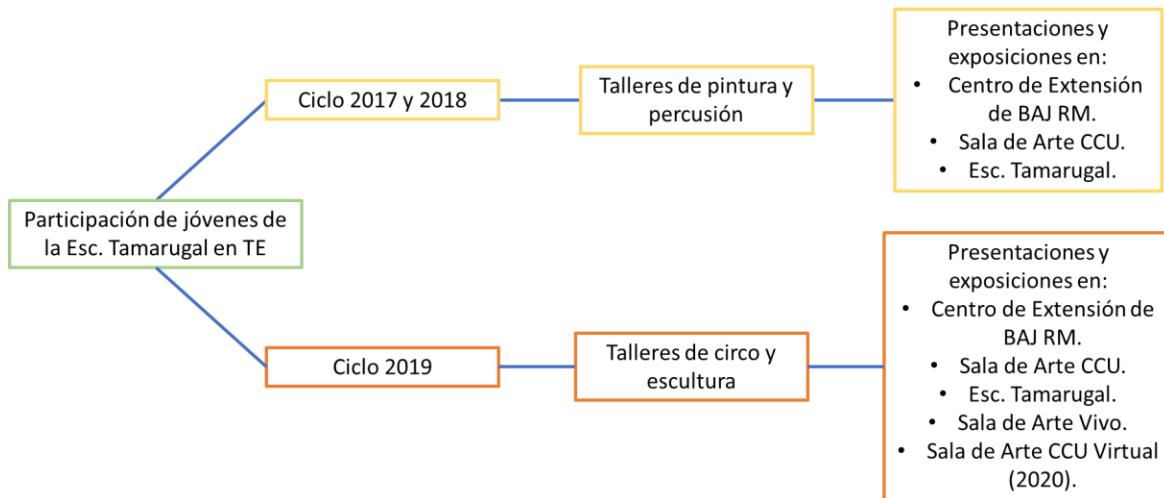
Participación de jóvenes de la Esc. Tamarugal en TE

Ciclo 2017 y 2018

Talleres de pintura y percusión

Presentaciones y exposiciones en:
- Centro de Extensión de BAJ RM.
- Sala de Arte CCU.
- Esc. Tamarugal.

Ciclo 2019

Talleres de circo y escultura

Presentaciones y exposiciones en:
- Centro de Extensión de BAJ RM.
- Sala de Arte CCU.
- Esc. Tamarugal.
- Sala de Arte Vivo.
- Sala de Arte CCU Virtual (2020).